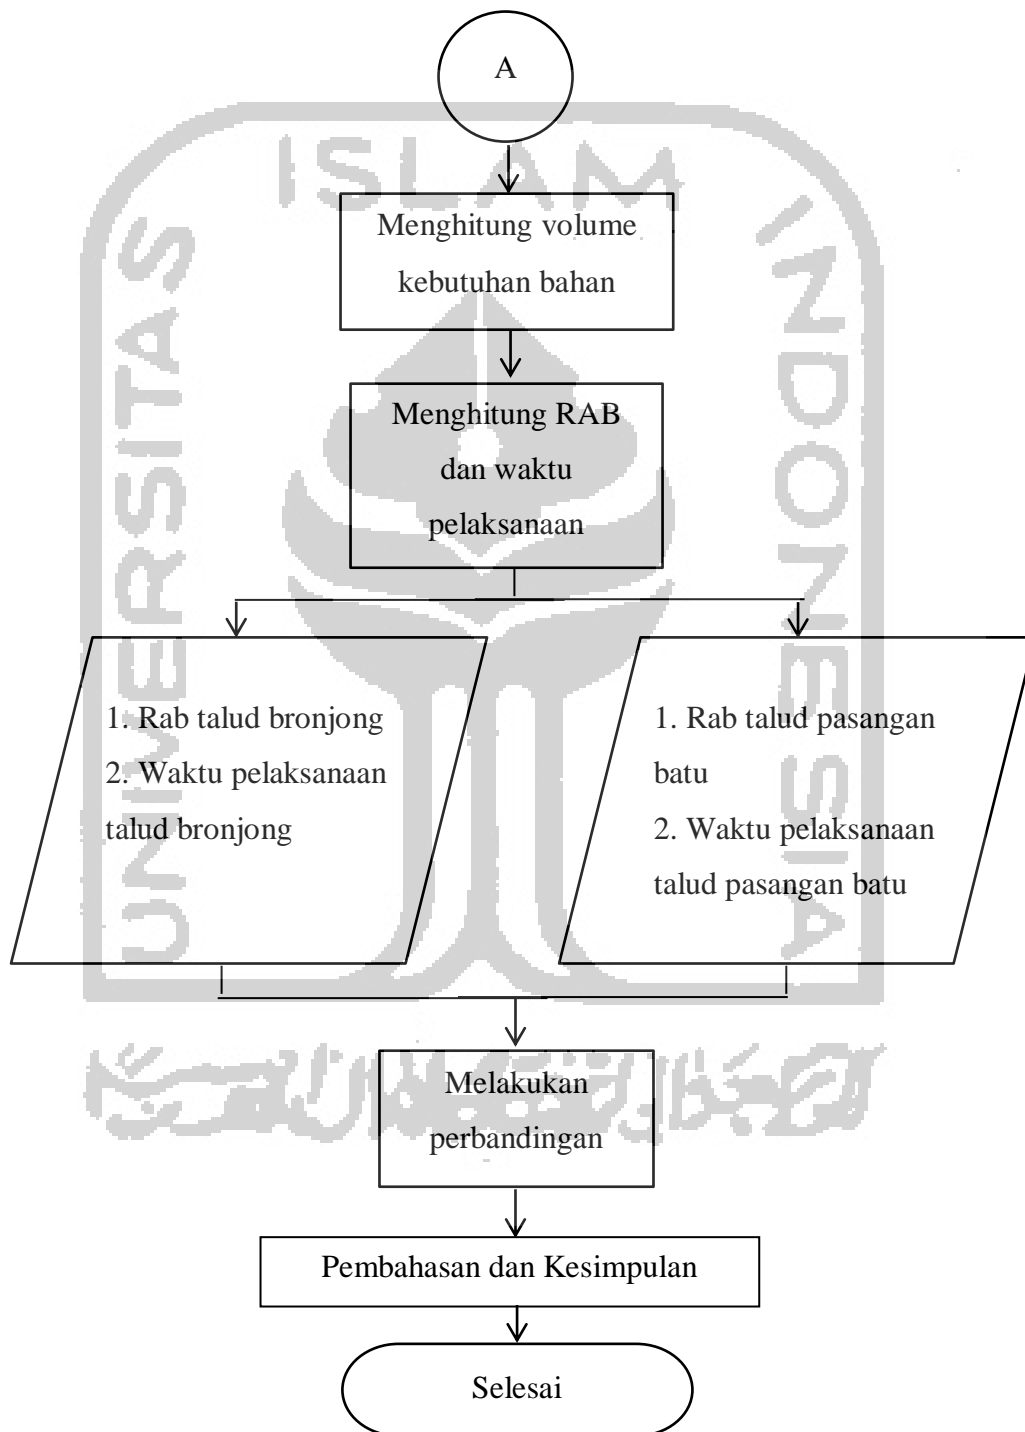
A

Menghitung volume kebutuhan bahan

Menghitung RAB dan waktu pelaksanaan

1. Rab talud bronjong
2. Waktu pelaksanaan talud bronjong

1. Rab talud pasangan batu
2. Waktu pelaksanaan talud pasangan batu

Melakukan perbandingan

Pembahasan dan Kesimpulan

Selesai

ISLAM
UNIVERSITAS
INDONESIA